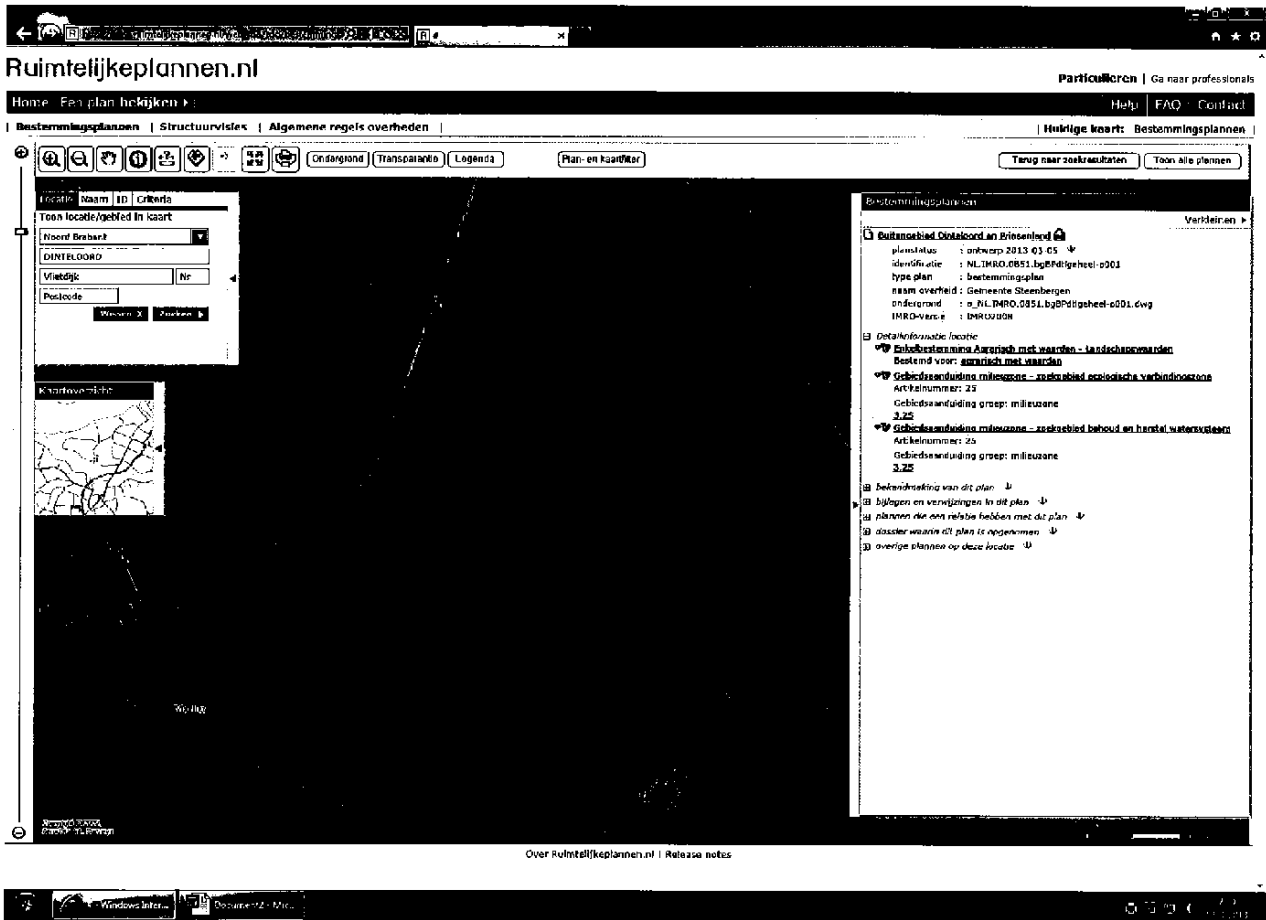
Ruimtelijkeplannen.nl

Particulieren | Ga naar professionals

Home Een plan bekijken

Help | FAQ | Contact

| Bestemmingsplannen | Structuurvisies | Algemene regels overheden |

| Huidige kaart: Bestemmingsplannen |

Ondergrond Transparantie Legenda

Plan- en kaartfilter

Terug naar zoekresultaten

Toon alle plannen

Locatie Naam ID Criteria

Toon locatie/gebied in kaart

Noord Brabant

DINTELOORD

Vlietdijk

Nr

Postcode

Wissen X Zoeken

Kaartoverzicht

Bestemmingsplannen

Verkleinen

Buitengebied Dinteloord en Prinsenland

planstatus : ontwerp 2013-01-05

identificatie : NL.IMRO.0851.bgBPdtlgeheel-o001

type plan : bestemmingsplan

naam overheid : Gemeente Steenbergen

ondergrond : o_NL.IMRO.0851.bgBPdtlgeheel-o001.dwg

IMRO-Versie : IMRO2008

Detailinformatie locatie

Enkelbestemming Agrarisch met waarden - Landschapswaarden

Bestemd voor: agrarisch met waarden

Gebiedsaanduiding milieuzone - zoekgebied ecologische verbindingszone

Artikelnummer: 25

Gebiedsaanduiding groep: milieuzone

3.25

Gebiedsaanduiding milieuzone - zoekgebied behoud en herstel watersysteem

Artikelnummer: 25

Gebiedsaanduiding groep: milieuzone

3.25

bekendmaking van dit plan

bijlagen en verwijzingen in dit plan

plannen die een relatie hebben met dit plan

dossier waarin dit plan is opgenomen

overige plannen op deze locatie

Over Ruimtelijkeplannen.nl | Release notes

Windows Inter...

Document2 - Mic...